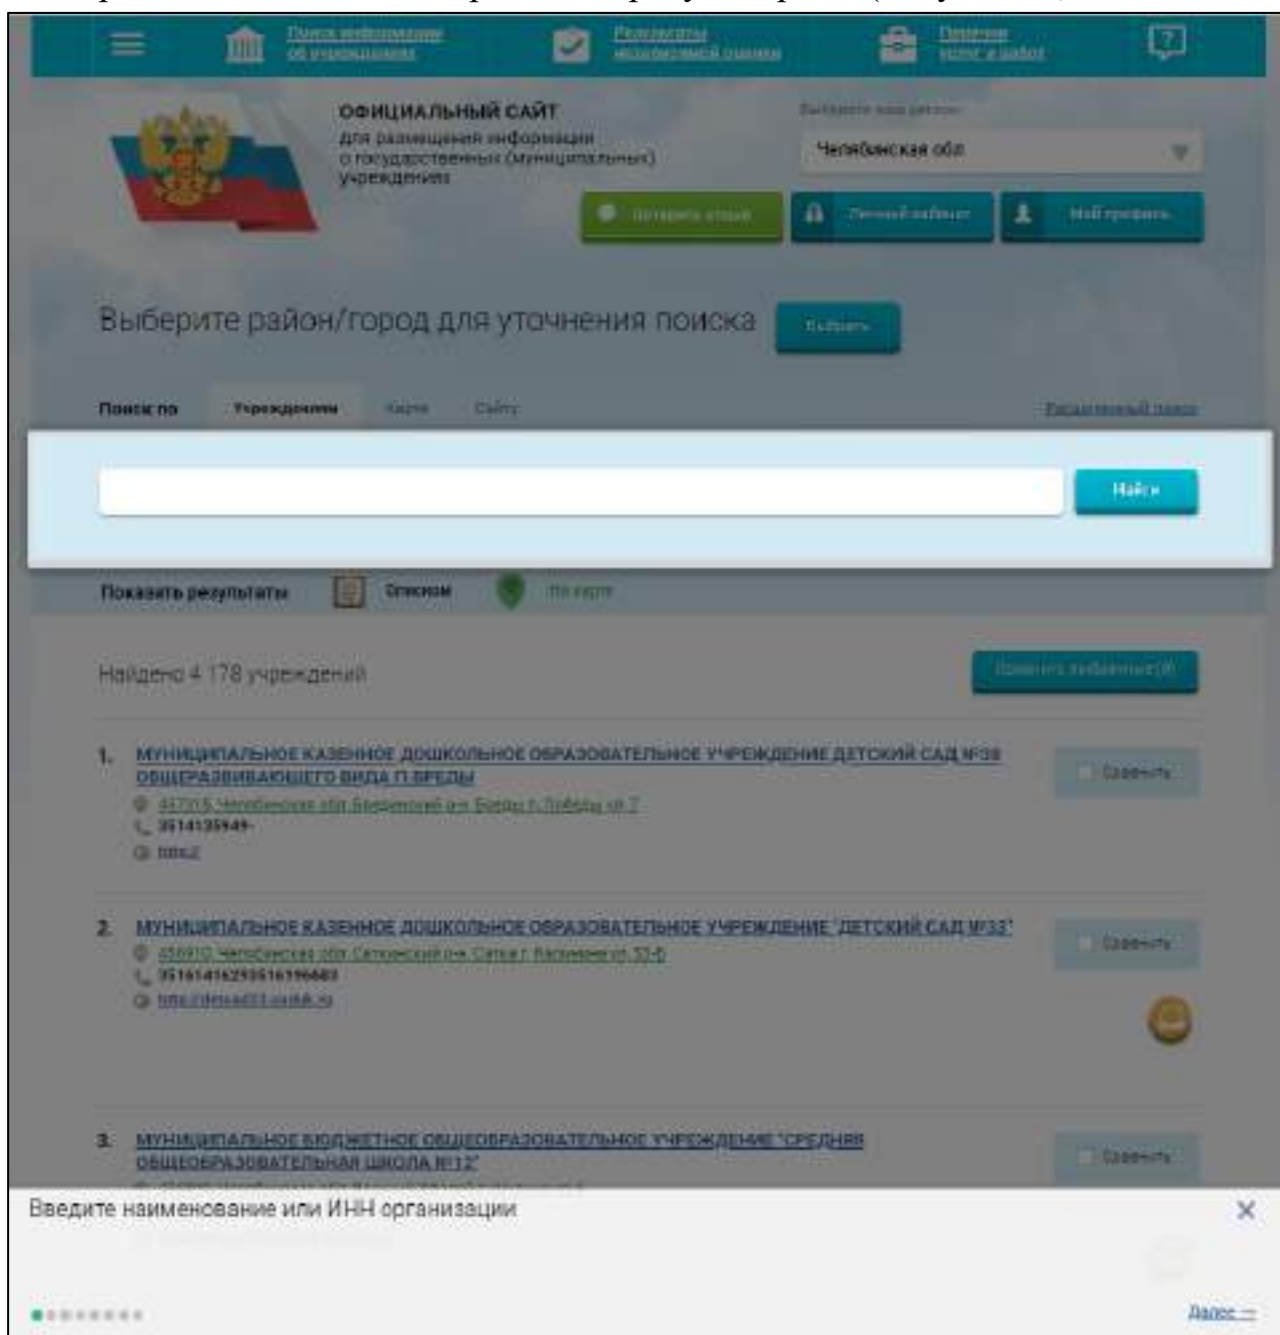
Поиск информации об учреждениях
Результаты независимой оценки
Перечни услуг и работ

ОФИЦИАЛЬНЫЙ САЙТ
для размещения информации о государственных (муниципальных) учреждениях

Выберите ваш регион:
Челябинская обл

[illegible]
Личный кабинет
Мой профиль

Выберите район/город для уточнения поиска
Выбрать

Поиск по
Учреждениям
Карте
Сайту
Расширенный поиск

Найти

Показать результаты
Списком
На карте

Найдено 4 178 учреждений

Сравнить избранные (0)

1. МУНИЦИПАЛЬНОЕ КАЗЕННОЕ ДОШКОЛЬНОЕ ОБРАЗОВАТЕЛЬНОЕ УЧРЕЖДЕНИЕ ДЕТСКИЙ САД №38 ОБЩЕРАЗВИВАЮЩЕГО ВИДА П.БРЕДЫ
457310,Челябинская обл,Брединский р-н,Бреды п,Победы ул,7
3514135949-
http://
Сравнить

2. МУНИЦИПАЛЬНОЕ КАЗЕННОЕ ДОШКОЛЬНОЕ ОБРАЗОВАТЕЛЬНОЕ УЧРЕЖДЕНИЕ "ДЕТСКИЙ САД №33"
456910,Челябинская обл,Саткинский р-н,Сатка г,Калинина ул,33-б
35161416293516196683
http://detsad33.ucoz.ru
Сравнить

3. МУНИЦИПАЛЬНОЕ БЮДЖЕТНОЕ ОБЩЕОБРАЗОВАТЕЛЬНОЕ УЧРЕЖДЕНИЕ "СРЕДНЯЯ ОБЩЕОБРАЗОВАТЕЛЬНАЯ ШКОЛА №12"
Сравнить

Введите наименование или ИНН организации
Далее →